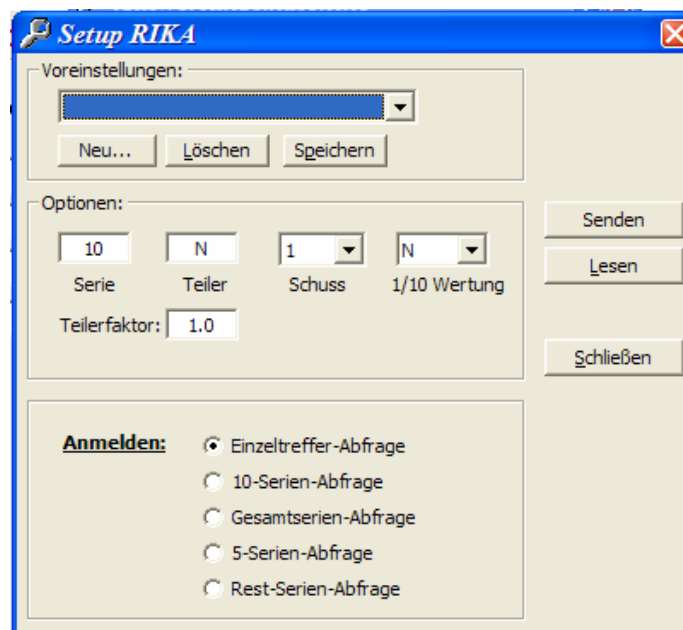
Setup RIKA

Voreinstellungen:

Neu... Löschen Speichern

Optionen:

10 Serie
N Teiler
1 Schuss
N 1/10 Wertung

Teilerfaktor: 1.0

Senden
Lesen
Schließen

Anmelden:
Einzeltreffer-Abfrage
10-Serien-Abfrage
Gesamtserien-Abfrage
5-Serien-Abfrage
Rest-Serien-Abfrage